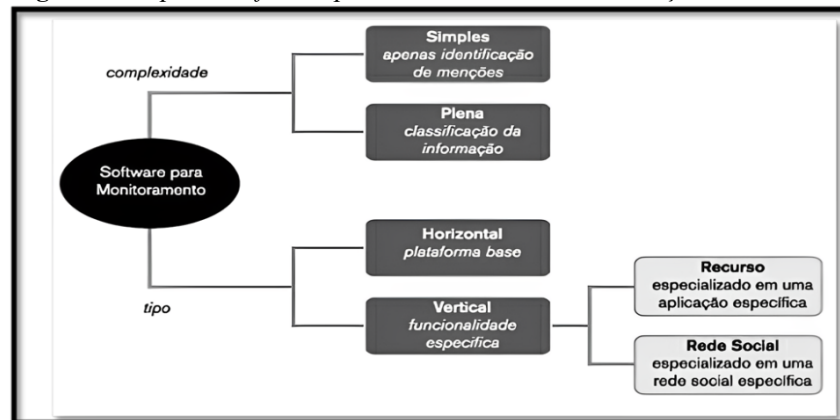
complexidade

Simples
apenas identificação de menções

Plena
classificação da informação

Software para Monitoramento

Horizontal
plataforma base

tipo

Vertical
funcionalidade específica

Recurso
especializado em uma aplicação específica

Rede Social
especializado em uma rede social específica